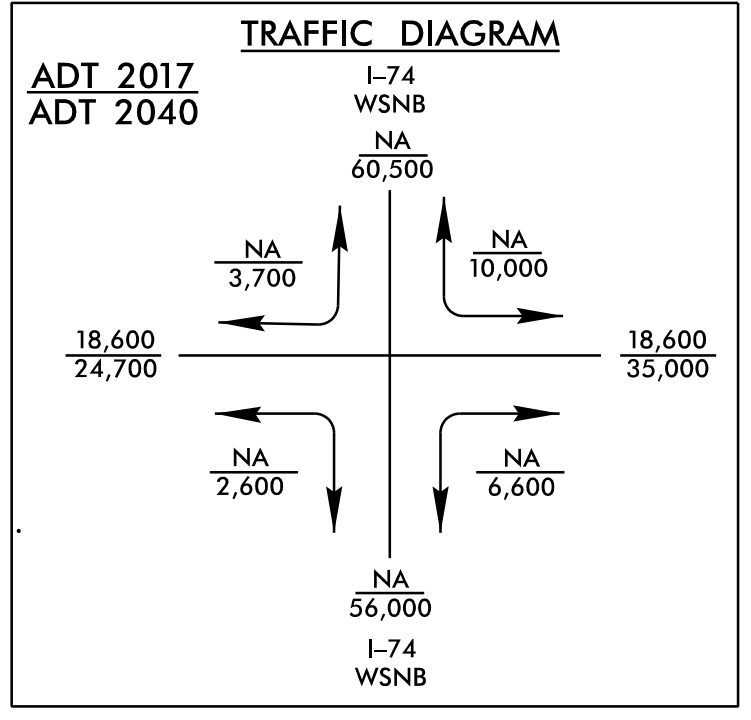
TRAFFIC DIAGRAM

$\frac{\text{ADT 2017}}{\text{ADT 2040}}$

I–74
WSNB

$\frac{\text{NA}}{\text{60,500}}$

$\frac{\text{NA}}{\text{3,700}}$

$\frac{\text{NA}}{\text{10,000}}$

$\frac{\text{18,600}}{\text{24,700}}$

$\frac{\text{18,600}}{\text{35,000}}$

$\frac{\text{NA}}{\text{2,600}}$

$\frac{\text{NA}}{\text{6,600}}$

$\frac{\text{NA}}{\text{56,000}}$

I–74
WSNB